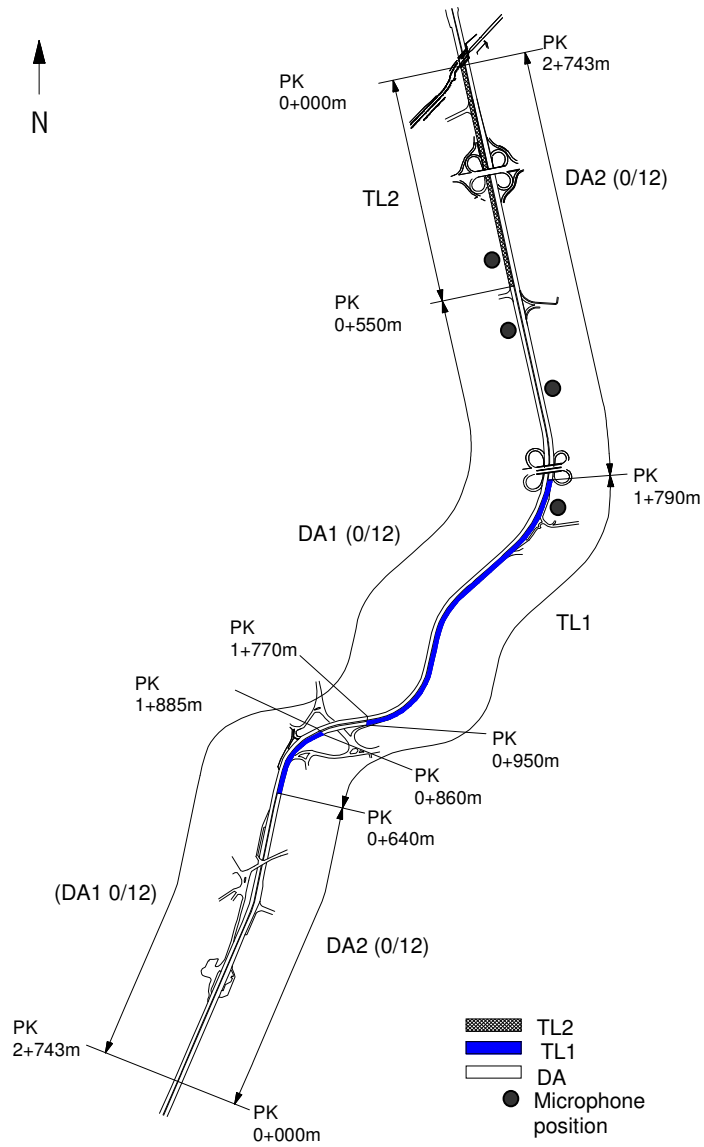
N

PK 2+743m

PK 0+000m

DA2 (0/12)

TL2

PK 0+550m

PK 1+790m

DA1 (0/12)

TL1

PK 1+770m

PK 1+885m

PK 0+950m

PK 0+860m

PK 0+640m

(DA1 0/12)

DA2 (0/12)

PK 2+743m

PK 0+000m

TL2
TL1
DA
Microphone position